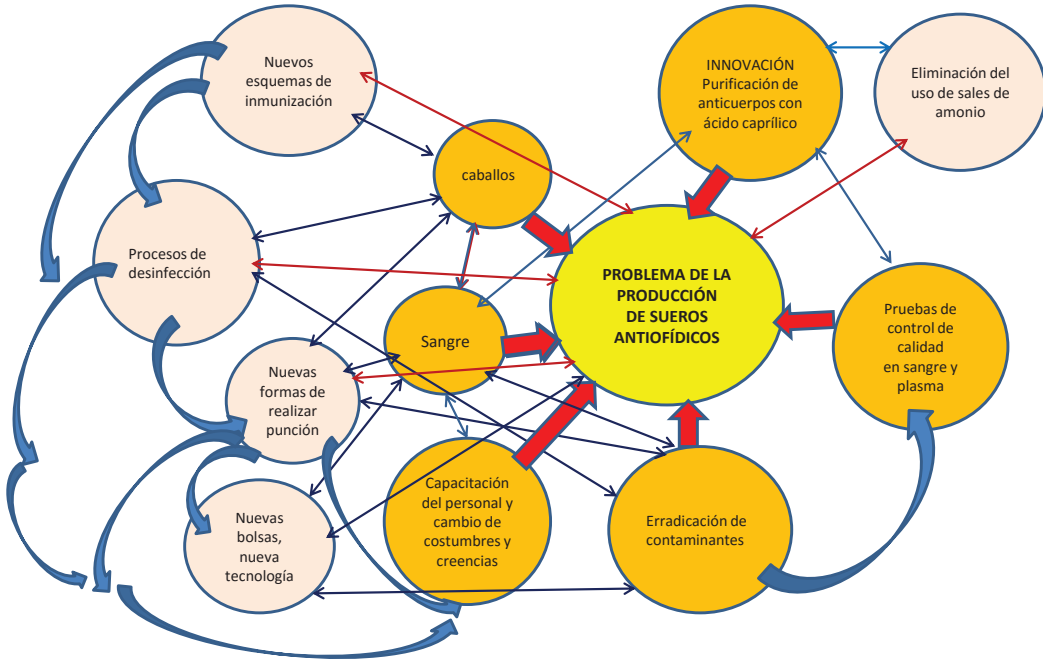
Nuevos esquemas de inmunización

INNOVACIÓN Purificación de anticuerpos con ácido caprílico

Eliminación del uso de sales de amonio

caballos

Procesos de desinfección

PROBLEMA DE LA PRODUCCIÓN DE SUEROS ANTIOFÍDICOS

Sangre

Pruebas de control de calidad en sangre y plasma

Nuevas formas de realizar punción

Capacitación del personal y cambio de costumbres y creencias

Erradicación de contaminantes

Nuevas bolsas, nueva tecnología